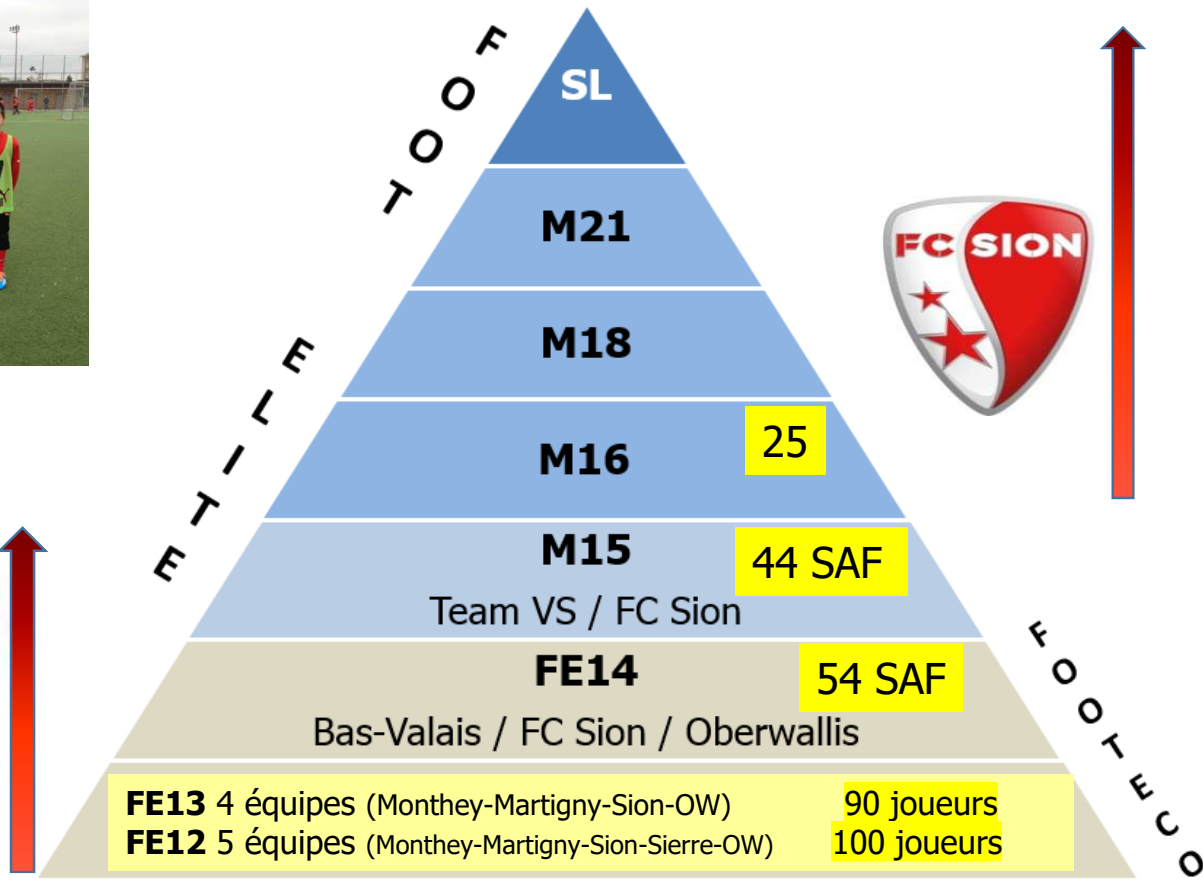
FOOT

ELITE

SL

M21

M18

M16

25

M15

44 SAF

Team VS / FC Sion

FE14

54 SAF

Bas-Valais / FC Sion / Oberwallis

FE13 4 équipes (Monthey-Martigny-Sion-OW) 90 joueurs

FE12 5 équipes (Monthey-Martigny-Sion-Sierre-OW) 100 joueurs

FOOTECO

FC SION